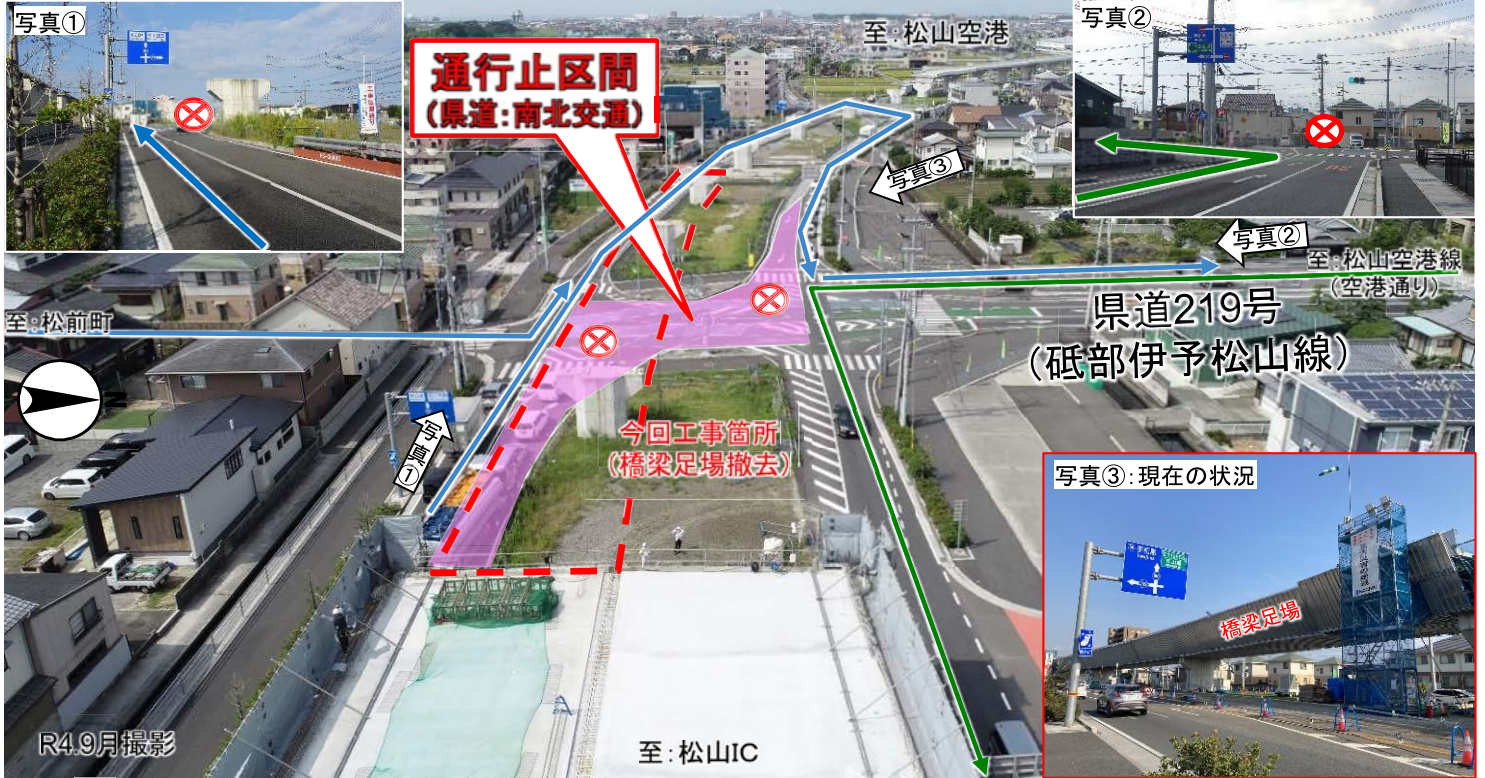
写真①

通行止区間
(県道:南北交通)

至:松山空港

写真②

写真③

写真②

至:松山空港線
(空港通り)

至:松前町

県道219号
(砥部伊予松山線)

写真①

今回工事箇所
(橋梁足場撤去)

写真③:現在の状況

橋梁足場

R4.9月撮影

至:松山IC